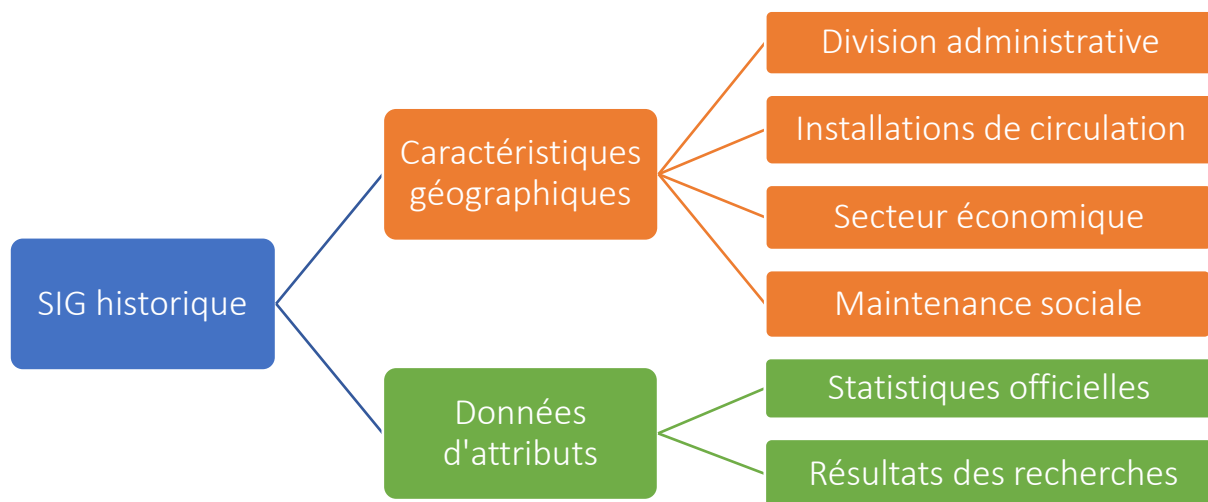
SIG historique

Caractéristiques géographiques

Division administrative

Installations de circulation

Secteur économique

Maintenance sociale

Données d'attributs

Statistiques officielles

Résultats des recherches